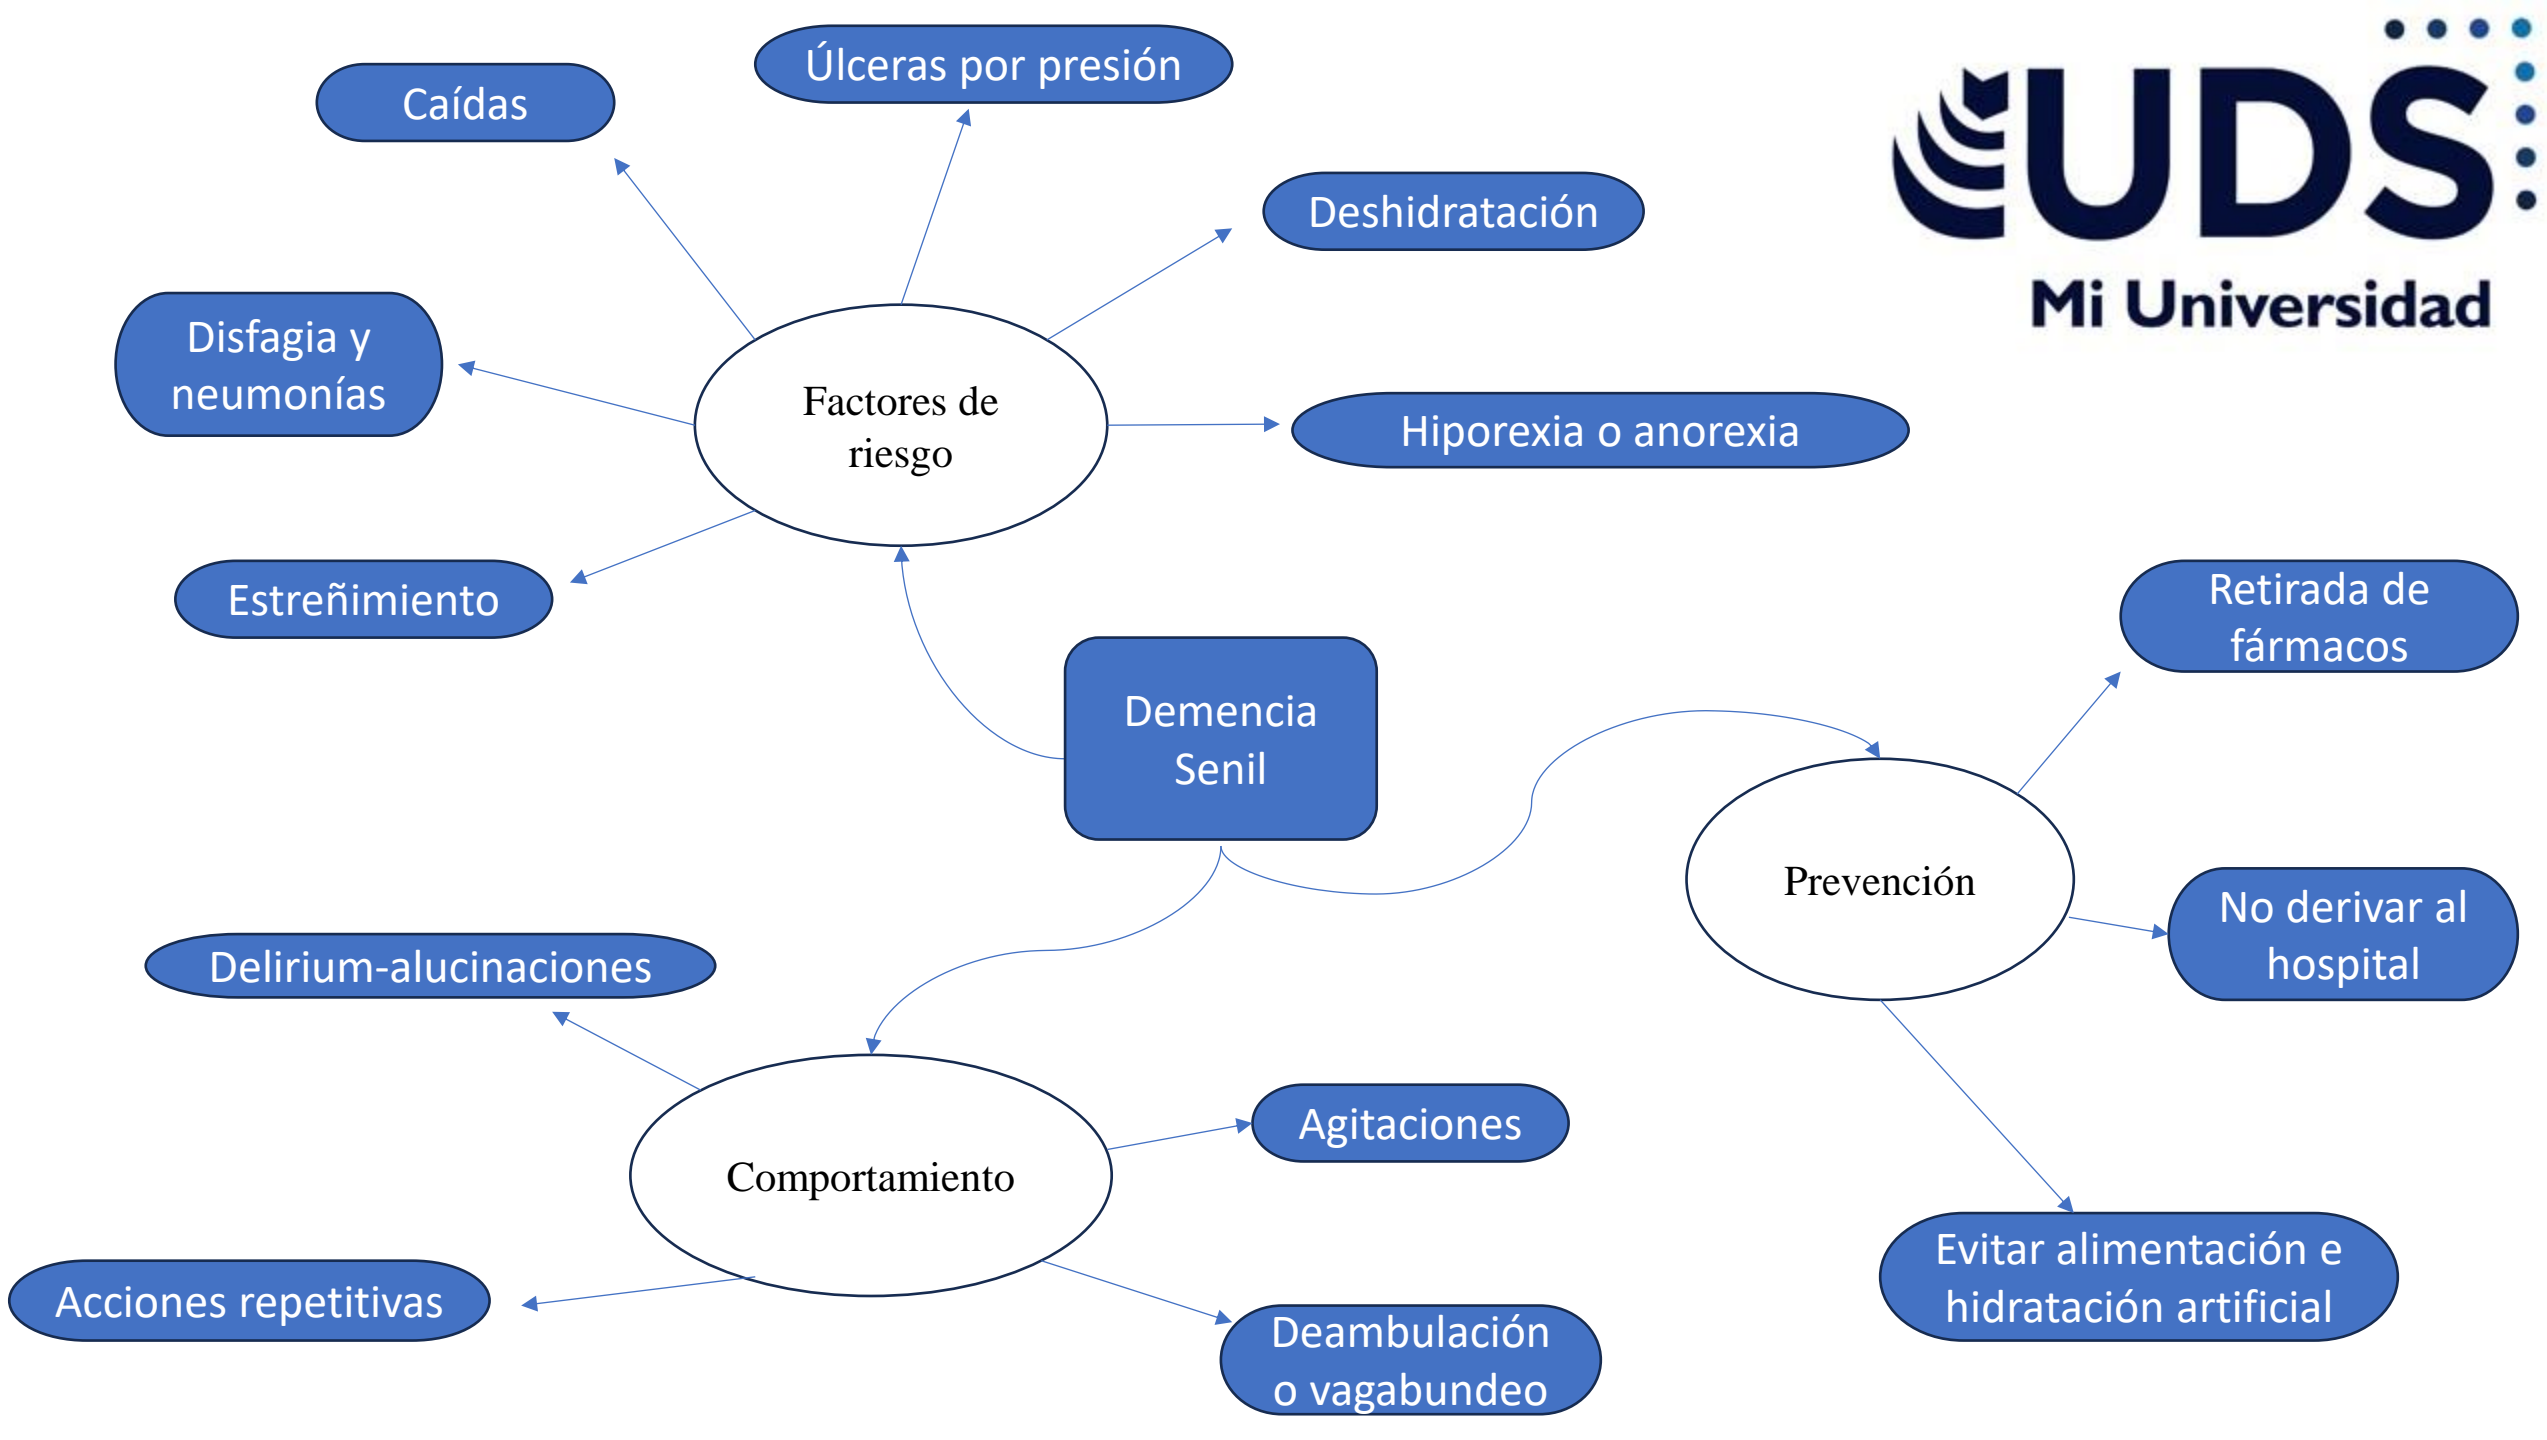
UDS
Mi Universidad

Demencia Senil

Factores de riesgo

Caídas

Úlceras por presión

Deshidratación

Disfagia y neumonías

Hiporexia o anorexia

Estreñimiento

Prevención

Retirada de fármacos

No derivar al hospital

Evitar alimentación e hidratación artificial

Comportamiento

Delirium-alucinaciones

Agitaciones

Acciones repetitivas

Deambulación o vagabundeo